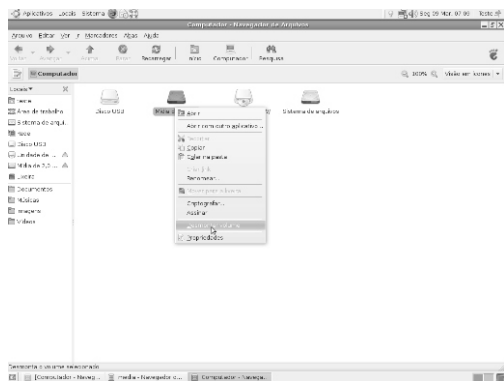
Aplicativos Locais Sistema

Seg 09 Mar, 07:00 Teste

Computador - Navegador de Arquivos

Arquivo Editar Ver Ir Marcadores Abas Ajuda

Voltar Avançar Acima Parar Recarregar Início Computador Pesquisa

Computador

100% Visão em ícones

Locais

teste

Área de trabalho

Sistema de arqui...

Rede

Disco USB

Unidade de ...

Mídia de 2,0 ...

Lixeira

Documentos

Músicas

Imagens

Vídeos

Disco USB

Mídia

Sistema de arquivos

Abrir

Abrir com outro aplicativo...

Recortar

Copiar

Colar na pasta

Renomear...

Criptografar...

Assinar

Propriedades

Seu sistema de arquivos selecionado

[Computador - Naveg... media - Navegador d... Computador - Navega...